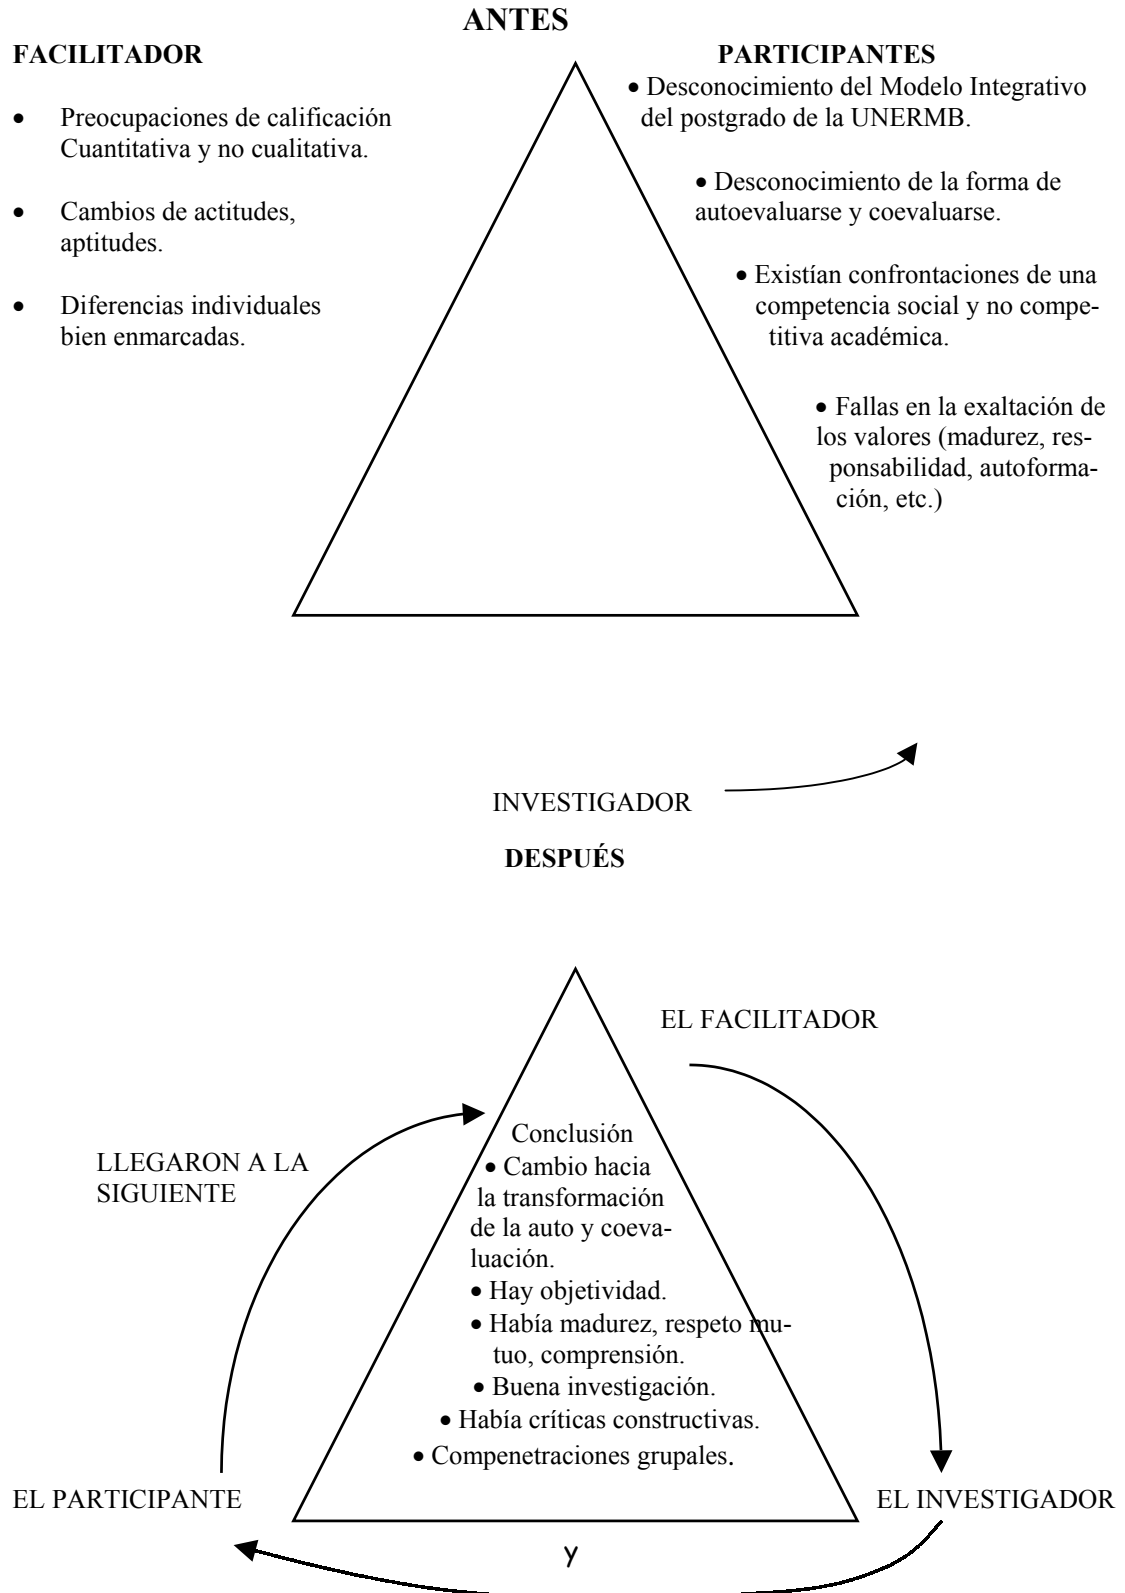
ANTES

FACILITADOR

- Preocupaciones de calificación Cuantitativa y no cualitativa.
- Cambios de actitudes, aptitudes.
- Diferencias individuales bien enmarcadas.

PARTICIPANTES

- Desconocimiento del Modelo Integrativo del postgrado de la UNERMB.
- Desconocimiento de la forma de autoevaluarse y coevaluarse.
- Existían confrontaciones de una competencia social y no competitiva académica.
- Fallas en la exaltación de los valores (madurez, responsabilidad, autoformación, etc.)

INVESTIGADOR

DESPUÉS

EL FACILITADOR

LLEGARON A LA SIGUIENTE

Conclusión
- Cambio hacia la transformación de la auto y coevaluación.
- Hay objetividad.
- Había madurez, respeto mutuo, comprensión.
- Buena investigación.
- Había críticas constructivas.
- Compenetraciones grupales.

EL PARTICIPANTE

EL INVESTIGADOR

y